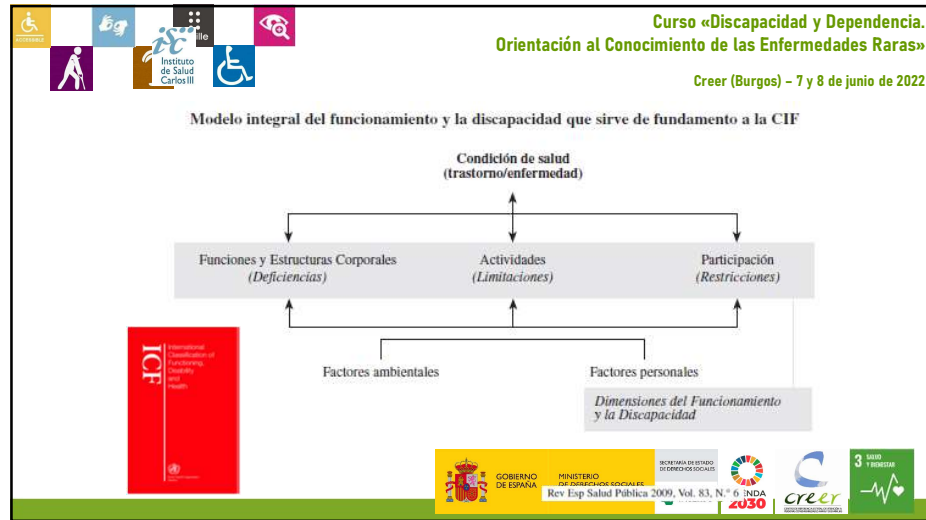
ACCESSIBLE

ille

Instituto de Salud Carlos III

Curso «Discapacidad y Dependencia. Orientación al Conocimiento de las Enfermedades Raras»

Creer (Burgos) – 7 y 8 de junio de 2022

Modelo integral del funcionamiento y la discapacidad que sirve de fundamento a la CIF

Condición de salud (trastorno/enfermedad)

Funciones y Estructuras Corporales (Deficiencias)

Actividades (Limitaciones)

Participación (Restricciones)

Factores ambientales

Factores personales

Dimensiones del Funcionamiento y la Discapacidad

ICF

International Classification of Functioning, Disability and Health

GOBIERNO DE ESPAÑA

MINISTERIO DE DERECHOS SOCIALES

SECRETARÍA DE ESTADO DE DERECHOS SOCIALES

Rev Esp Salud Pública 2009, Vol. 83, N.º 6

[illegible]ENDA 2030

creer

3 SALUD Y BIENESTAR